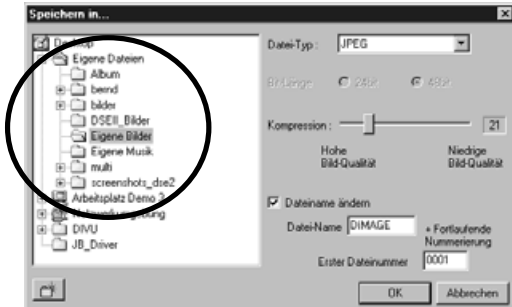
Speichern in...

Desktop
Eigene Dateien
Album
bernd
bilder
DSEII_Bilder
Eigene Bilder
Eigene Musik
multi
screenshots_dse2
Arbeitsplatz Demo 3
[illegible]
DIVU
JB_Driver

Datei-Typ : JPEG

Bit-Länge 24bit 48bit

Kompression : 21

Hohe Bild-Qualität

Niedrige Bild-Qualität

Dateiname ändern

Datei-Name DIMAGE

+ Fortlaufende Nummerierung

Erster Dateinummer 0001

OK

Abbrechen